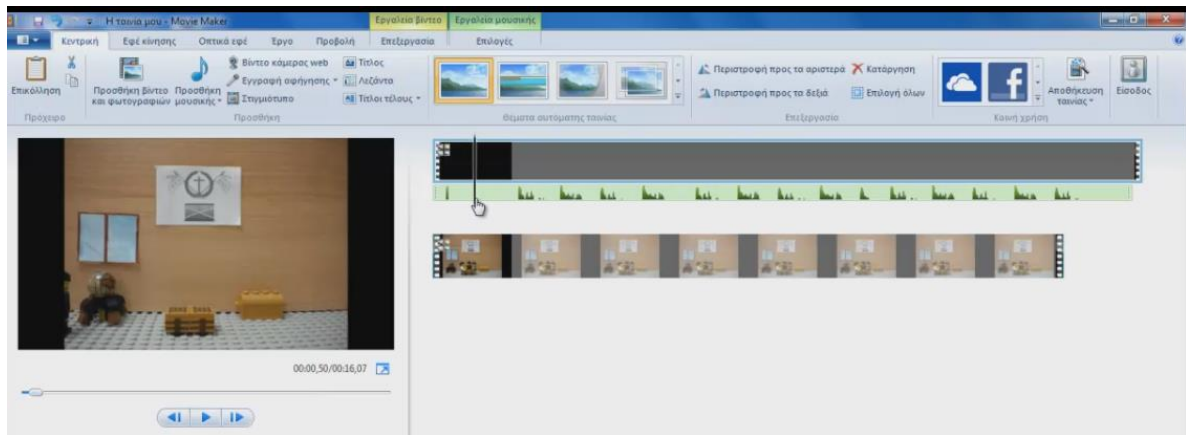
Η ταινία μου - Movie Maker

Εργαλεία βίντεο Εργαλεία μουσικής

Κεντρική Εφέ κίνησης Οπτικά εφέ Έργο Προβολή Επεξεργασία Επιλογές

Επικόλληση

Πρόχειρο

Προσθήκη βίντεο και φωτογραφιών Προσθήκη μουσικής Βίντεο κάμερας web Εγγραφή αφήγησης Στιγμιότυπο Τίτλος Λεζάντα Τίτλοι τέλους

Προσθήκη

Θέματα αυτόματης ταινίας

Περιστροφή προς τα αριστερά Περιστροφή προς τα δεξιά Κατάργηση Επιλογή όλων

Επεξεργασία

Κοινή χρήση

Αποθήκευση ταινίας

Είσοδος

00:00,50/00:16,07